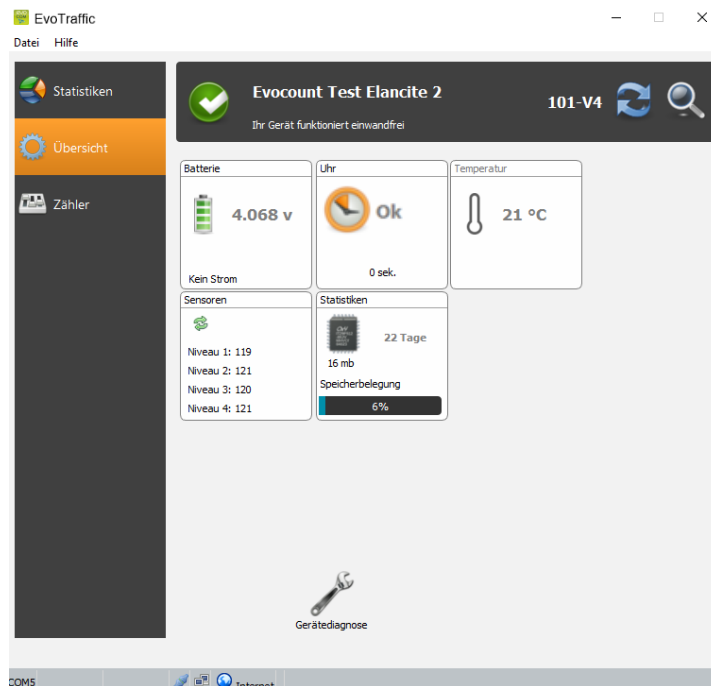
EvoTraffic

Datei Hilfe

Statistiken

Übersicht

Zähler

Evocount Test Elancite 2

Ihr Gerät funktioniert einwandfrei

101-V4

Batterie

4.068 v

Kein Strom

Uhr

Ok

0 sek.

Temperatur

21 °C

Sensoren

Niveau 1: 119

Niveau 2: 121

Niveau 3: 120

Niveau 4: 121

Statistiken

22 Tage

16 mb

Speicherbelegung

6%

Gerätediagnose

COM5

Internet